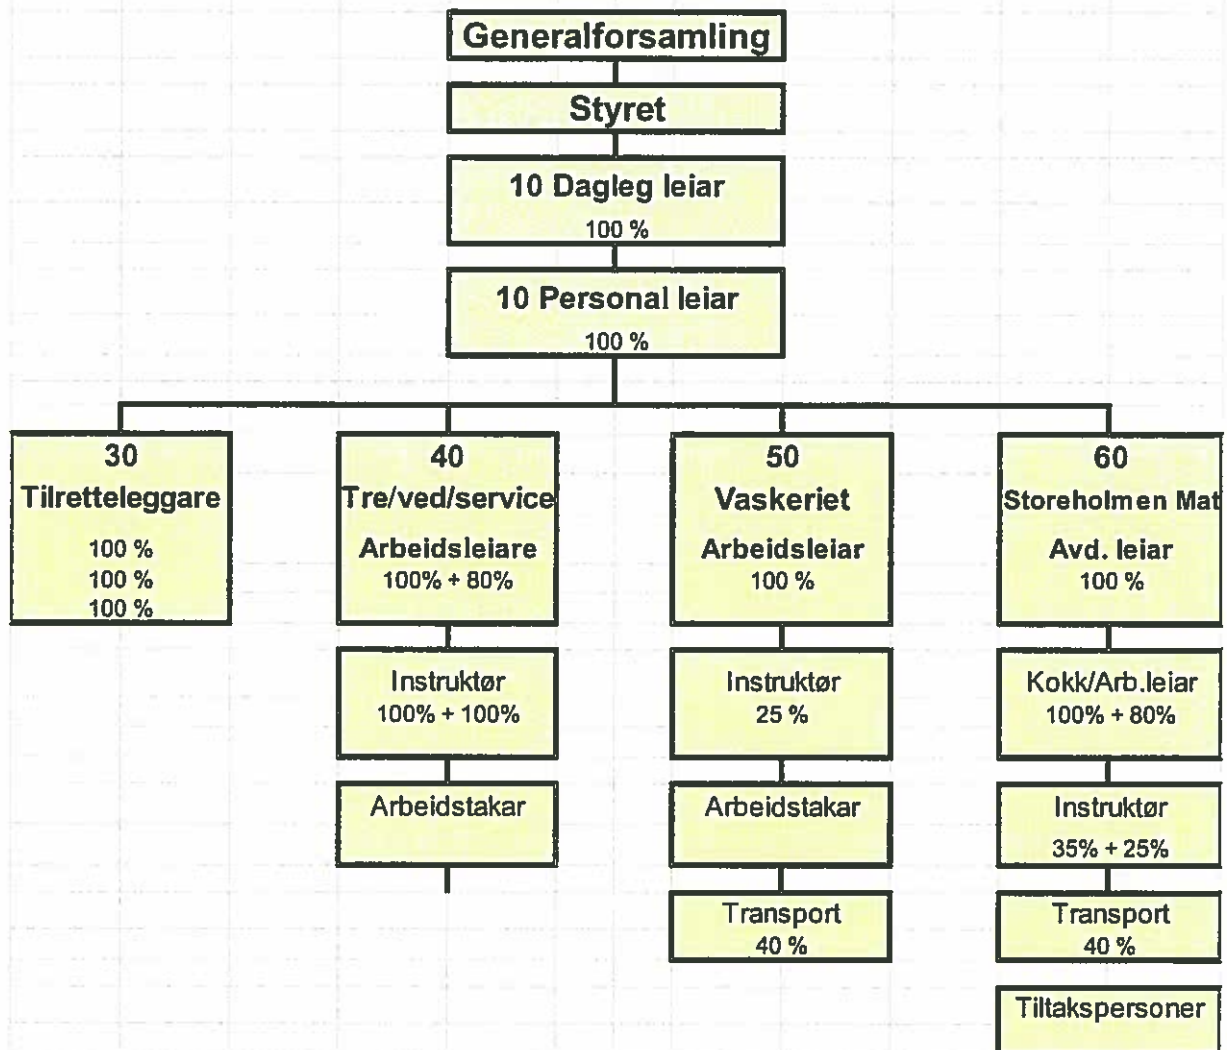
Generalforsamling

Styret

10 Dagleg leiar
100 %

10 Personal leiar
100 %

30
Tilretteleggare
100 %
100 %
100 %

40
Tre/ved/service
Arbeidsleiare
100% + 80%

Instruktør
100% + 100%

Arbeidstakar

50
Vaskeriet
Arbeidsleiar
100 %

Instruktør
25 %

Arbeidstakar

Transport
40 %

60
Storeholmen Mat
Avd. leiar
100 %

Kokk/Arb.leiar
100% + 80%

Instruktør
35% + 25%

Transport
40 %

Tiltakspersoner